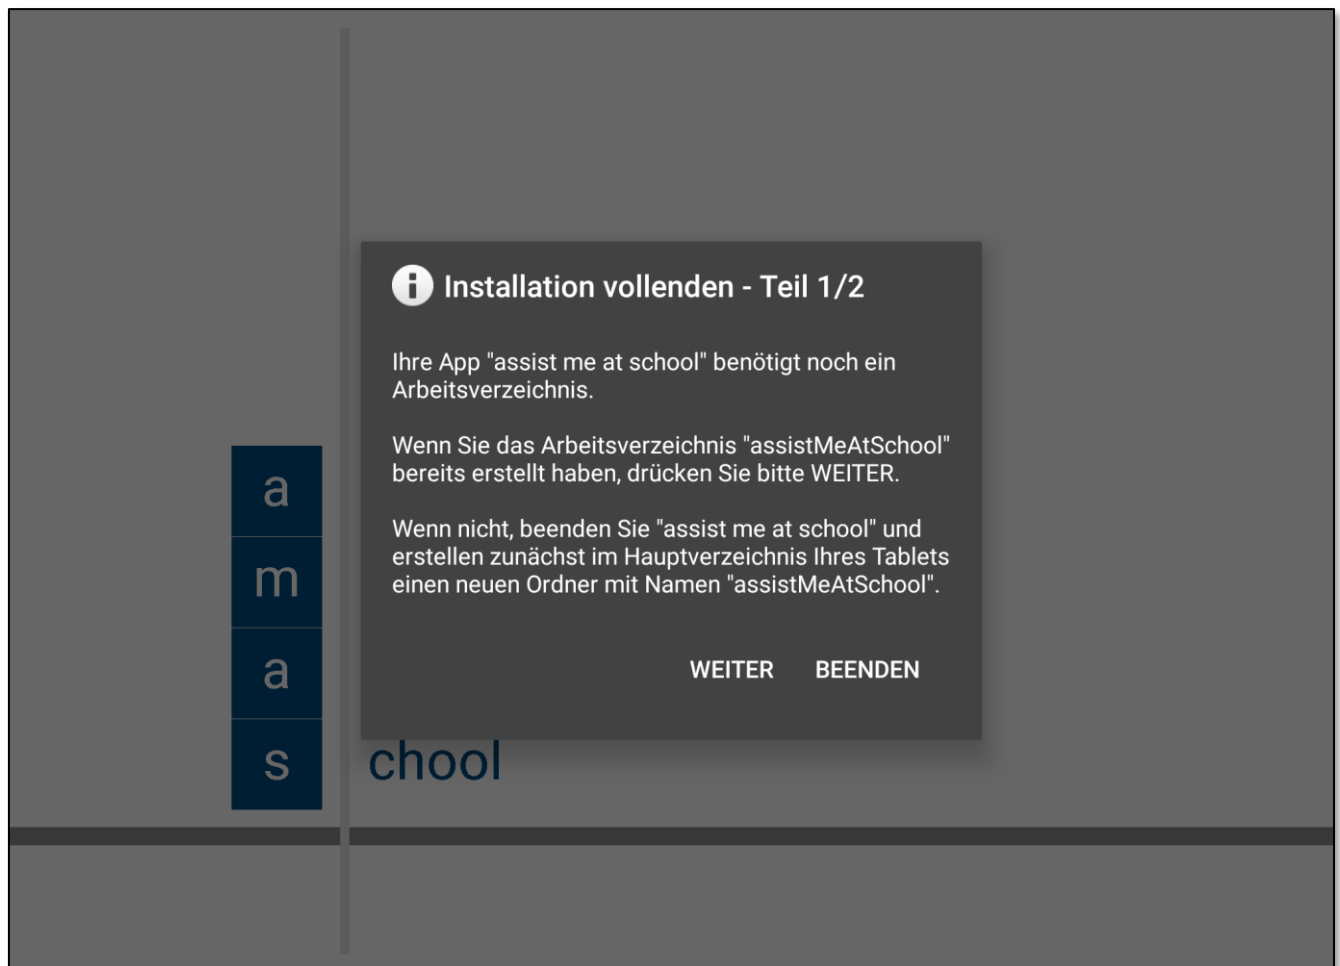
Installation vollenden - Teil 1/2

Ihre App "assist me at school" benötigt noch ein Arbeitsverzeichnis.

Wenn Sie das Arbeitsverzeichnis "assistMeAtSchool" bereits erstellt haben, drücken Sie bitte WEITER.

Wenn nicht, beenden Sie "assist me at school" und erstellen zunächst im Hauptverzeichnis Ihres Tablets einen neuen Ordner mit Namen "assistMeAtSchool".

WEITER BEENDEN

a
m
a
s

chool